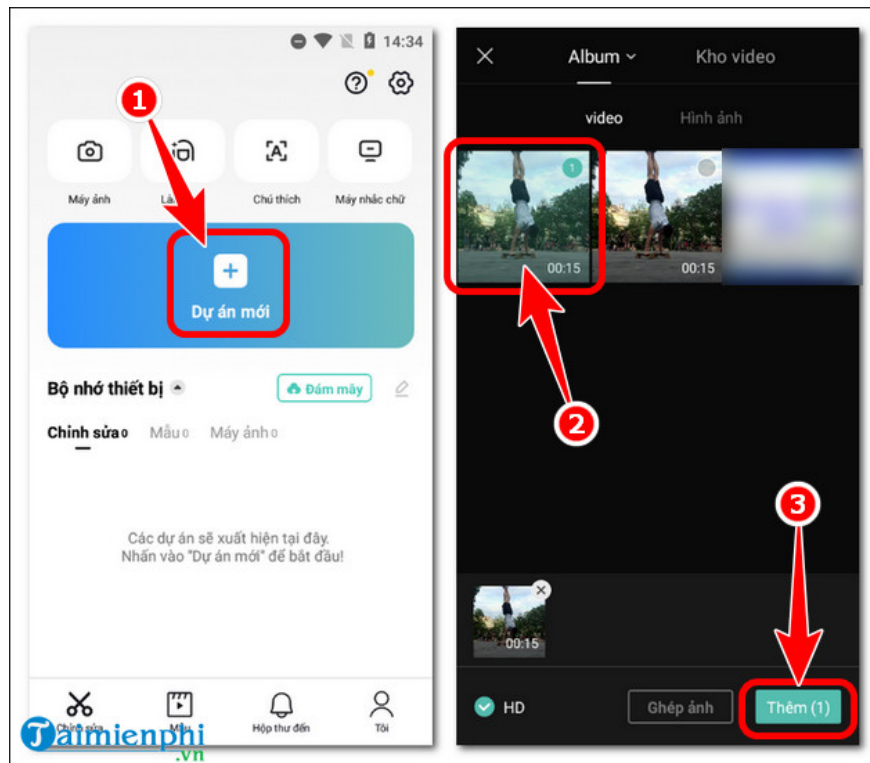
14:34

1

Máy ảnh

Chú thích

Máy nhắc chữ

Dự án mới

Bộ nhớ thiết bị

Đám mây

Chỉnh sửa 0 Mẫu 0 Máy ảnh 0

Các dự án sẽ xuất hiện tại đây.
Nhấn vào "Dự án mới" để bắt đầu!

Chỉnh sửa

Mẫu

Hộp thư đến

Tôi

Taimienphi.vn

Album

Kho video

video

Hình ảnh

1

00:15

00:15

2

3

00:15

HD

Ghép ảnh

Thêm (1)